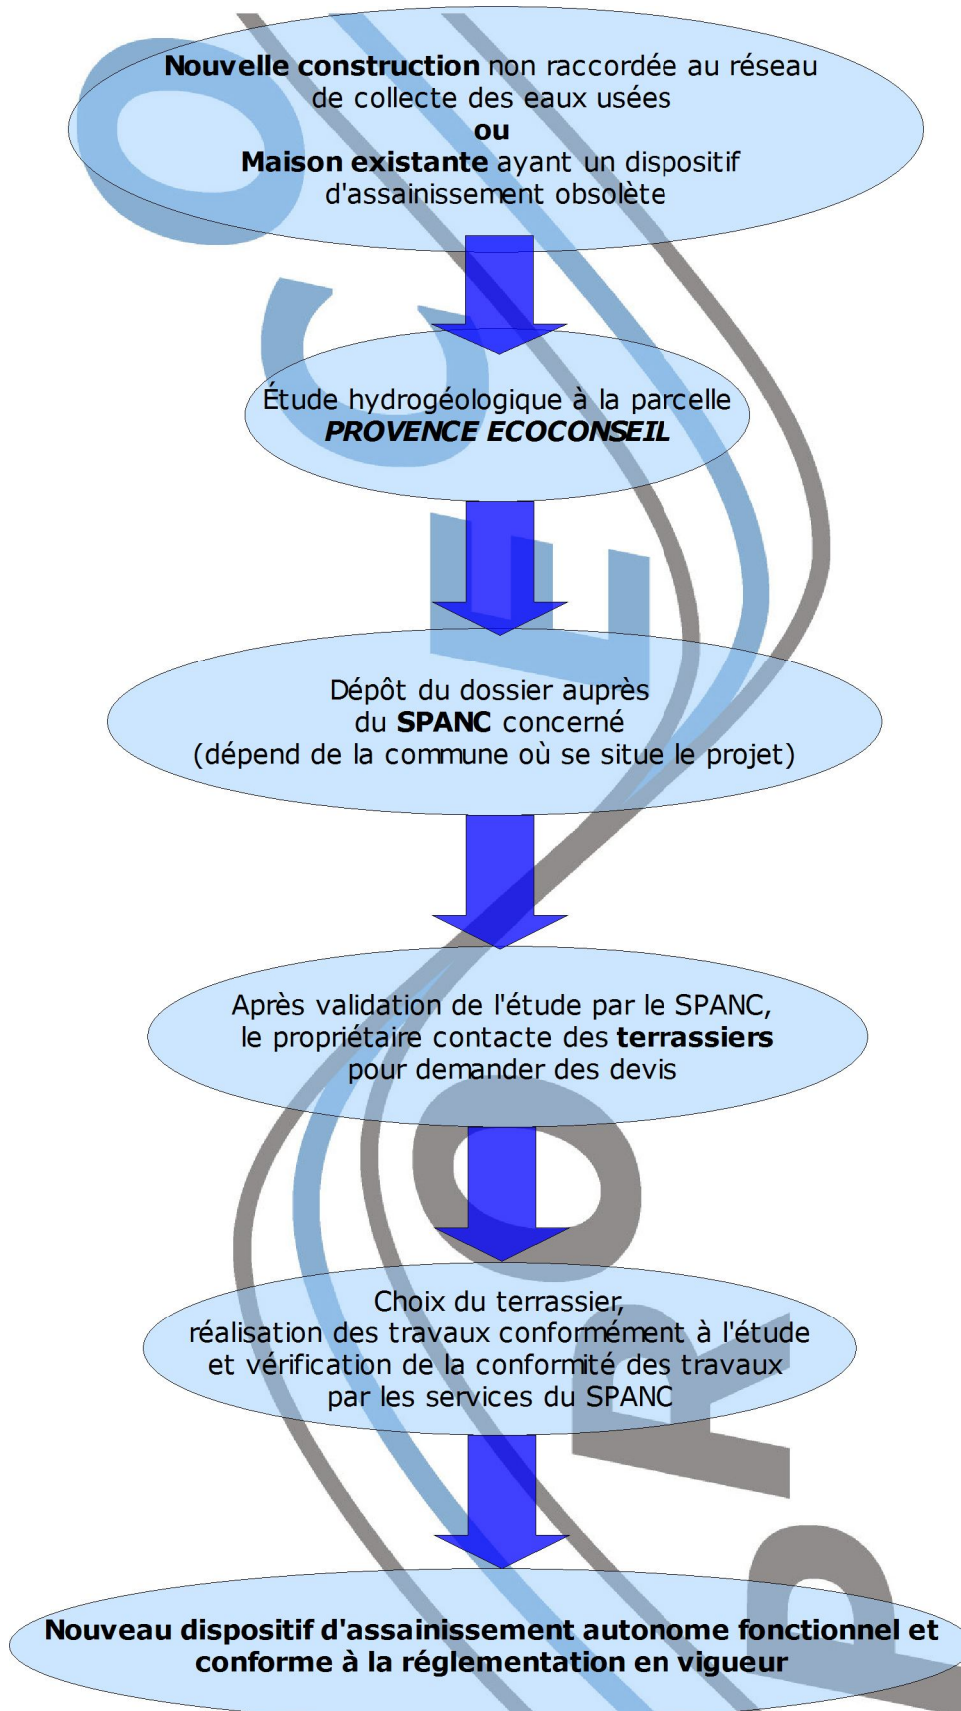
**Nouvelle construction** non raccordée au réseau de collecte des eaux usées
**ou**
**Maison existante** ayant un dispositif d'assainissement obsolète

Étude hydrogéologique à la parcelle
***PROVENCE ECOCONSEIL***

Dépôt du dossier auprès du **SPANC** concerné
(dépend de la commune où se situe le projet)

Après validation de l'étude par le SPANC, le propriétaire contacte des **terrassiers** pour demander des devis

Choix du terrassier, réalisation des travaux conformément à l'étude et vérification de la conformité des travaux par les services du SPANC

**Nouveau dispositif d'assainissement autonome fonctionnel et conforme à la réglementation en vigueur**